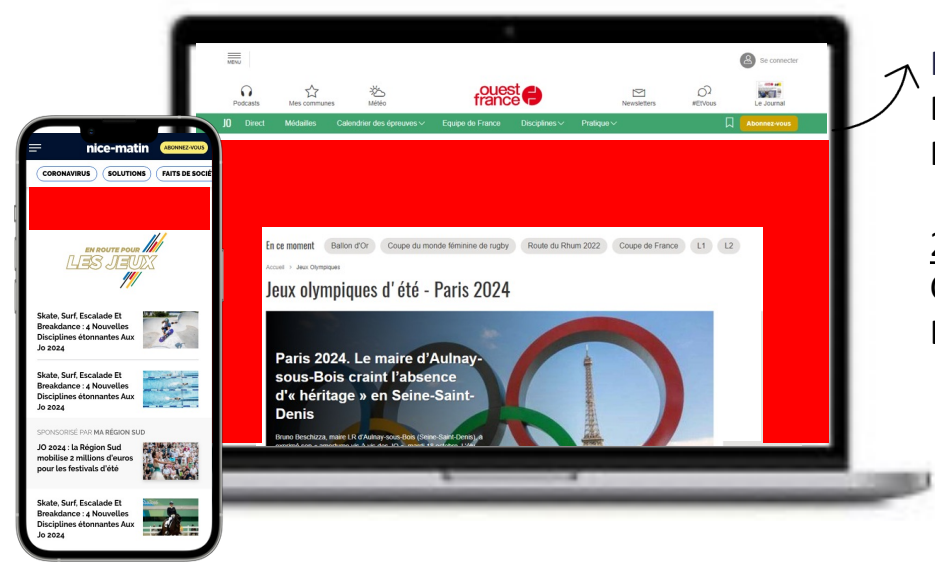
MENU

Se connecter

Podcasts
Mes communes
Météo
ouest france
Newsletters
#EtVous
Le Journal

JO Direct Médailles Calendrier des épreuves Equipe de France Disciplines Pratique Abonnez-vous

En ce moment Ballon d'Or Coupe du monde féminine de rugby Route du Rhum 2022 Coupe de France L1 L2

Accueil > Jeux Olympiques

Jeux olympiques d'été - Paris 2024

Paris 2024. Le maire d'Aulnay-sous-Bois craint l'absence d'« héritage » en Seine-Saint-Denis

Bruno Beschizza, maire LR d'Aulnay-sous-Bois (Seine-Saint-Denis), a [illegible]

nice-matin ABONNEZ-VOUS

CORONAVIRUS SOLUTIONS FAITS DE SOCIÉ

EN ROUTE POUR LES JEUX

Skate, Surf, Escalade Et Breakdance : 4 Nouvelles Disciplines étonnantes Aux Jo 2024

Skate, Surf, Escalade Et Breakdance : 4 Nouvelles Disciplines étonnantes Aux Jo 2024

SPONSORISÉ PAR MA RÉGION SUD
JO 2024 : la Région Sud mobilise 2 millions d'euros pour les festivals d'été

Skate, Surf, Escalade Et Breakdance : 4 Nouvelles Disciplines étonnantes Aux Jo 2024